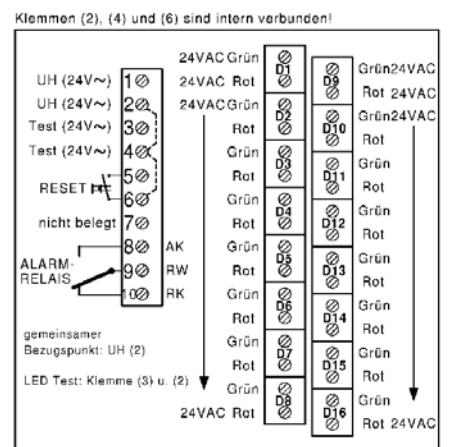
Klemmen (2), (4) und (6) sind intern verbunden!

UH (24V~) 1
UH (24V~) 2
Test (24V~) 3
Test (24V~) 4
RESET 5
6
nicht belegt 7
8 AK
ALARM-RELAIS 9 RW
10 RK

gemeinsamer Bezugspunkt: UH (2)

LED Test: Klemme (3) u. (2)

24VAC Grün D1
24VAC Rot
24VAC Grün D2
Rot
Grün D3
Rot
Grün D4
Rot
Grün D5
Rot
Grün D6
Rot
Grün D7
Rot
Grün D8
24VAC Rot

D9 Grün24VAC
Rot 24VAC
D10 Grün24VAC
Rot
D11 Grün
Rot
D12 Grün
Rot
D13 Grün
Rot
D14 Grün
Rot
D15 Grün
Rot
D16 Grün
Rot 24VAC